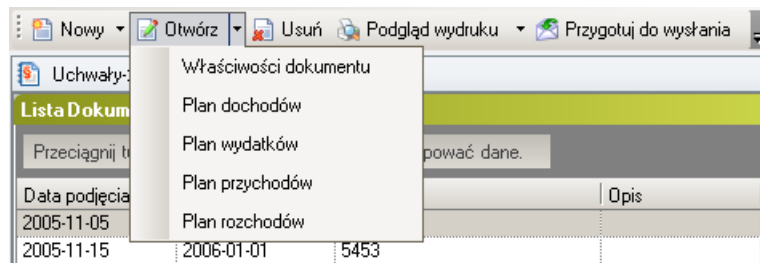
Nowy ▾ Otwórz ▾ Usuń Podgląd wydruku ▾ Przygotuj do wysłania

Uchwały-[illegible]

Lista Dokum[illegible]

Przeciągnij t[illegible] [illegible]pować dane.

Właściwości dokumentu
Plan dochodów
Plan wydatków
Plan przychodów
Plan rozchodów

| Data podjęcia | | | Opis |
|---|---|---|---|
| 2005-11-05 | | | |
| 2005-11-15 | 2006-01-01 | 5453 | |